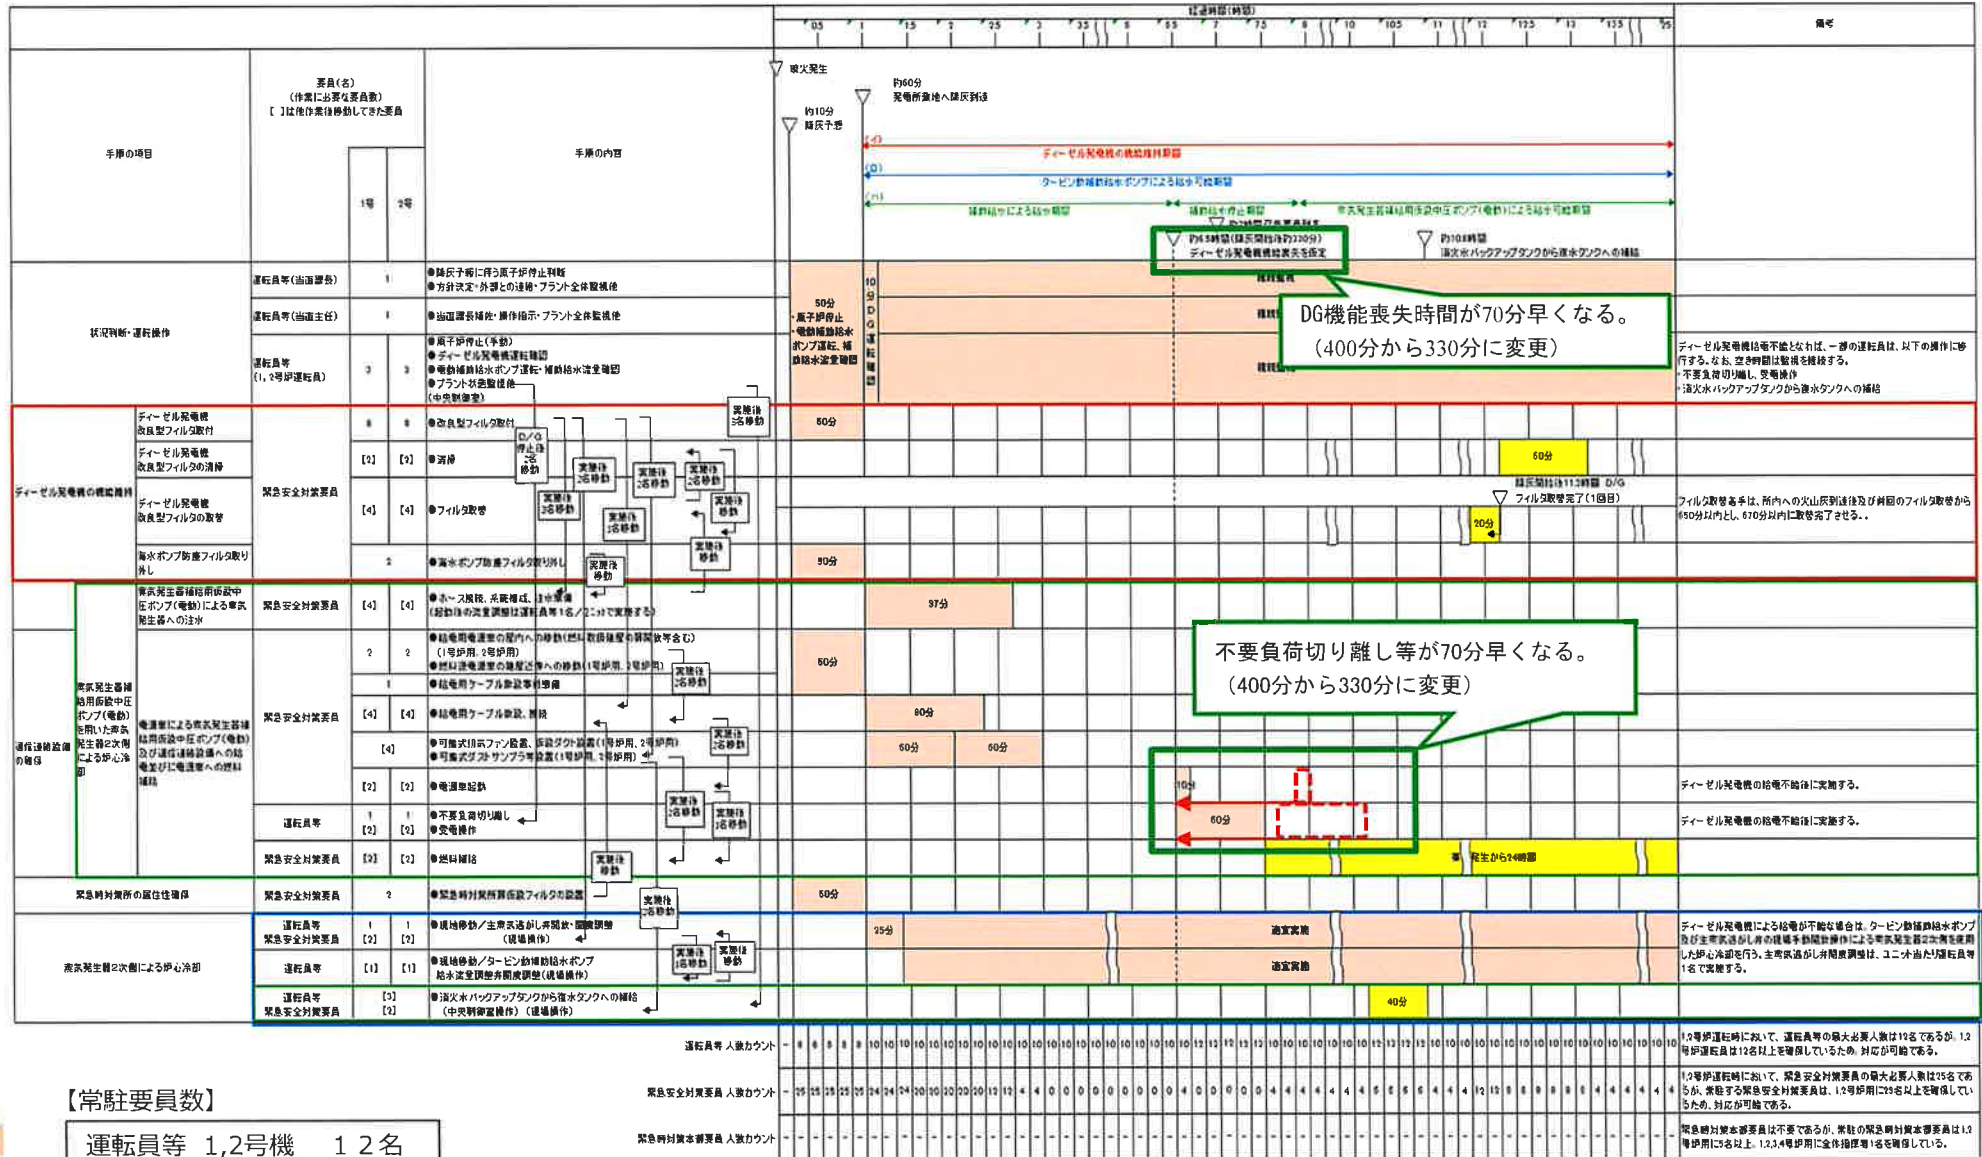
経過時間(時間)

備考

手順の項目

要員(名)
(作業に必要な要員数)
[ ]は他作業後移動してきた要員

1号 2号

手順の内容

噴火発生

約60分
発電所敷地へ降灰到達

約10分
降灰予報

(イ)
ディーゼル発電機の機能維持期間

(ロ)
タービン動補助給水ポンプによる給水可能期間

(ハ)
補助給水による給水期間

約6.5時間(降灰開始から約330分)
ディーゼル発電機機能喪失を仮定

約10時間
消火水バックアップタンクから復水タンクへの補給

DG機能喪失時間が70分早くなる。
(400分から330分に変更)

状況判断・運転操作

運転員等(当直課長) 1
●降灰予報に伴う原子炉停止判断
●方針決定・外部との連絡・プラント全体監視他

運転員等(当直主任) 1
●当直課長補佐・操作指示・プラント全体監視他

運転員等(1,2号炉運転員) 3 3
●原子炉停止(手動)
●ディーゼル発電機運転確認
●電動補助給水ポンプ運転・補助給水流量確認
●プラント状態監視他
(中央制御室)

50分
・原子炉停止
・電動補助給水ポンプ運転、補助給水流量確認

ディーゼル発電機が給電不能となれば、一部の運転員は、以下の操作に移行する。なお、空き時間は監視を継続する。
・不要負荷切り離し、受電操作
・消火水バックアップタンクから復水タンクへの補給

ディーゼル発電機の機能維持

ディーゼル発電機改良型フィルタ取付 8 8 ●改良型フィルタ取付
ディーゼル発電機改良型フィルタの清掃 [2] [2] ●清掃
ディーゼル発電機改良型フィルタの取替 [4] [4] ●フィルタ取替
海水ポンプ防塵フィルタ取り外し 2 ●海水ポンプ防塵フィルタ取り外し

緊急安全対策要員

実施後2名移動

50分
60分
20分
50分

降灰開始から11時間 D/G フィルタ取替完了(1回目)

フィルタ取替着手は、所内への火山灰到達後及び前回のフィルタ取替から650分以内とし、670分以内に取替完了させる。

電源確保の確保

蒸気発生器補給用仮設中圧ポンプ(電動)による蒸気発生器への注水
緊急安全対策要員 [4] [4]
●ホース敷設、系統構成、注水準備
(起動後の流量調整は運転員等1名/2ユニットで実施する)
37分

蒸気発生器補給用仮設中圧ポンプ(電動)を用いた蒸気発生器2次側による炉心冷却

電源車による蒸気発生器補給用仮設中圧ポンプ(電動)及び通信連絡設備への給電並びに電源車への燃料補給

緊急安全対策要員
2 2 ●給電用電源車の屋内への移動(燃料取扱建屋の扉開放等含む)
(1号炉用、2号炉用)
●燃料油電源車の建屋近傍への移動(1号炉用、2号炉用)
1 ●給電用ケーブル敷設事前準備
[4] [4] ●給電用ケーブル敷設、接続
[4] ●可搬式排気ファン設置、仮設ダクト設置(1号炉用、2号炉用)
●可搬式ダストサンプラ等設置(1号炉用、2号炉用)
[2] [2] ●電源車起動

50分
80分
60分 60分

不要負荷切り離し等が70分早くなる。
(400分から330分に変更)

運転員等 1 1 [2] [2]
●不要負荷切り離し
●受電操作

10分
60分

ディーゼル発電機の給電不能時に実施する。
ディーゼル発電機の給電不能時に実施する。

緊急安全対策要員 [2] [2] ●燃料補給
発生から24時間

緊急時対策所の居住性確保
緊急安全対策要員 2 ●緊急時対策所仮設フィルタの設置
50分

蒸気発生器2次側による炉心冷却

運転員等 緊急安全対策要員 1 1 [2] [2]
●現地移動/主蒸気逃がし弁開放・開度調整
(現場操作)
35分
適宜実施

運転員等 [1] [1]
●現地移動/タービン動補助給水ポンプ給水流量調整弁開度調整(現場操作)
適宜実施

運転員等 緊急安全対策要員 [3] [2]
●消火水バックアップタンクから復水タンクへの補給
(中央制御室操作)(現場操作)
40分

ディーゼル発電機による給電が不能な場合は、タービン動補助給水ポンプ及び主蒸気逃がし弁の現場手動開放操作による蒸気発生器2次側を使用した炉心冷却を行う。主蒸気逃がし弁開度調整は、ユニット当たり運転員等1名で実施する。

運転員等 人数カウント

1,2号炉運転時において、運転員等の最大必要人数は12名であるが、1,2号炉運転員は12名以上を確保しているため、対応が可能である。

緊急安全対策要員 人数カウント

1,2号炉運転時において、緊急安全対策要員の最大必要人数は25名であるが、常駐する緊急安全対策要員は、1,2号炉用に25名以上を確保しているため、対応が可能である。

緊急時対策本部要員 人数カウント

緊急時対策本部要員は不要であるが、常駐の緊急時対策本部要員は1,2号炉用に3名以上、1,2,3,4号炉用に全体指揮者1名を確保している。

【常駐要員数】
運転員等 1,2号機 12名